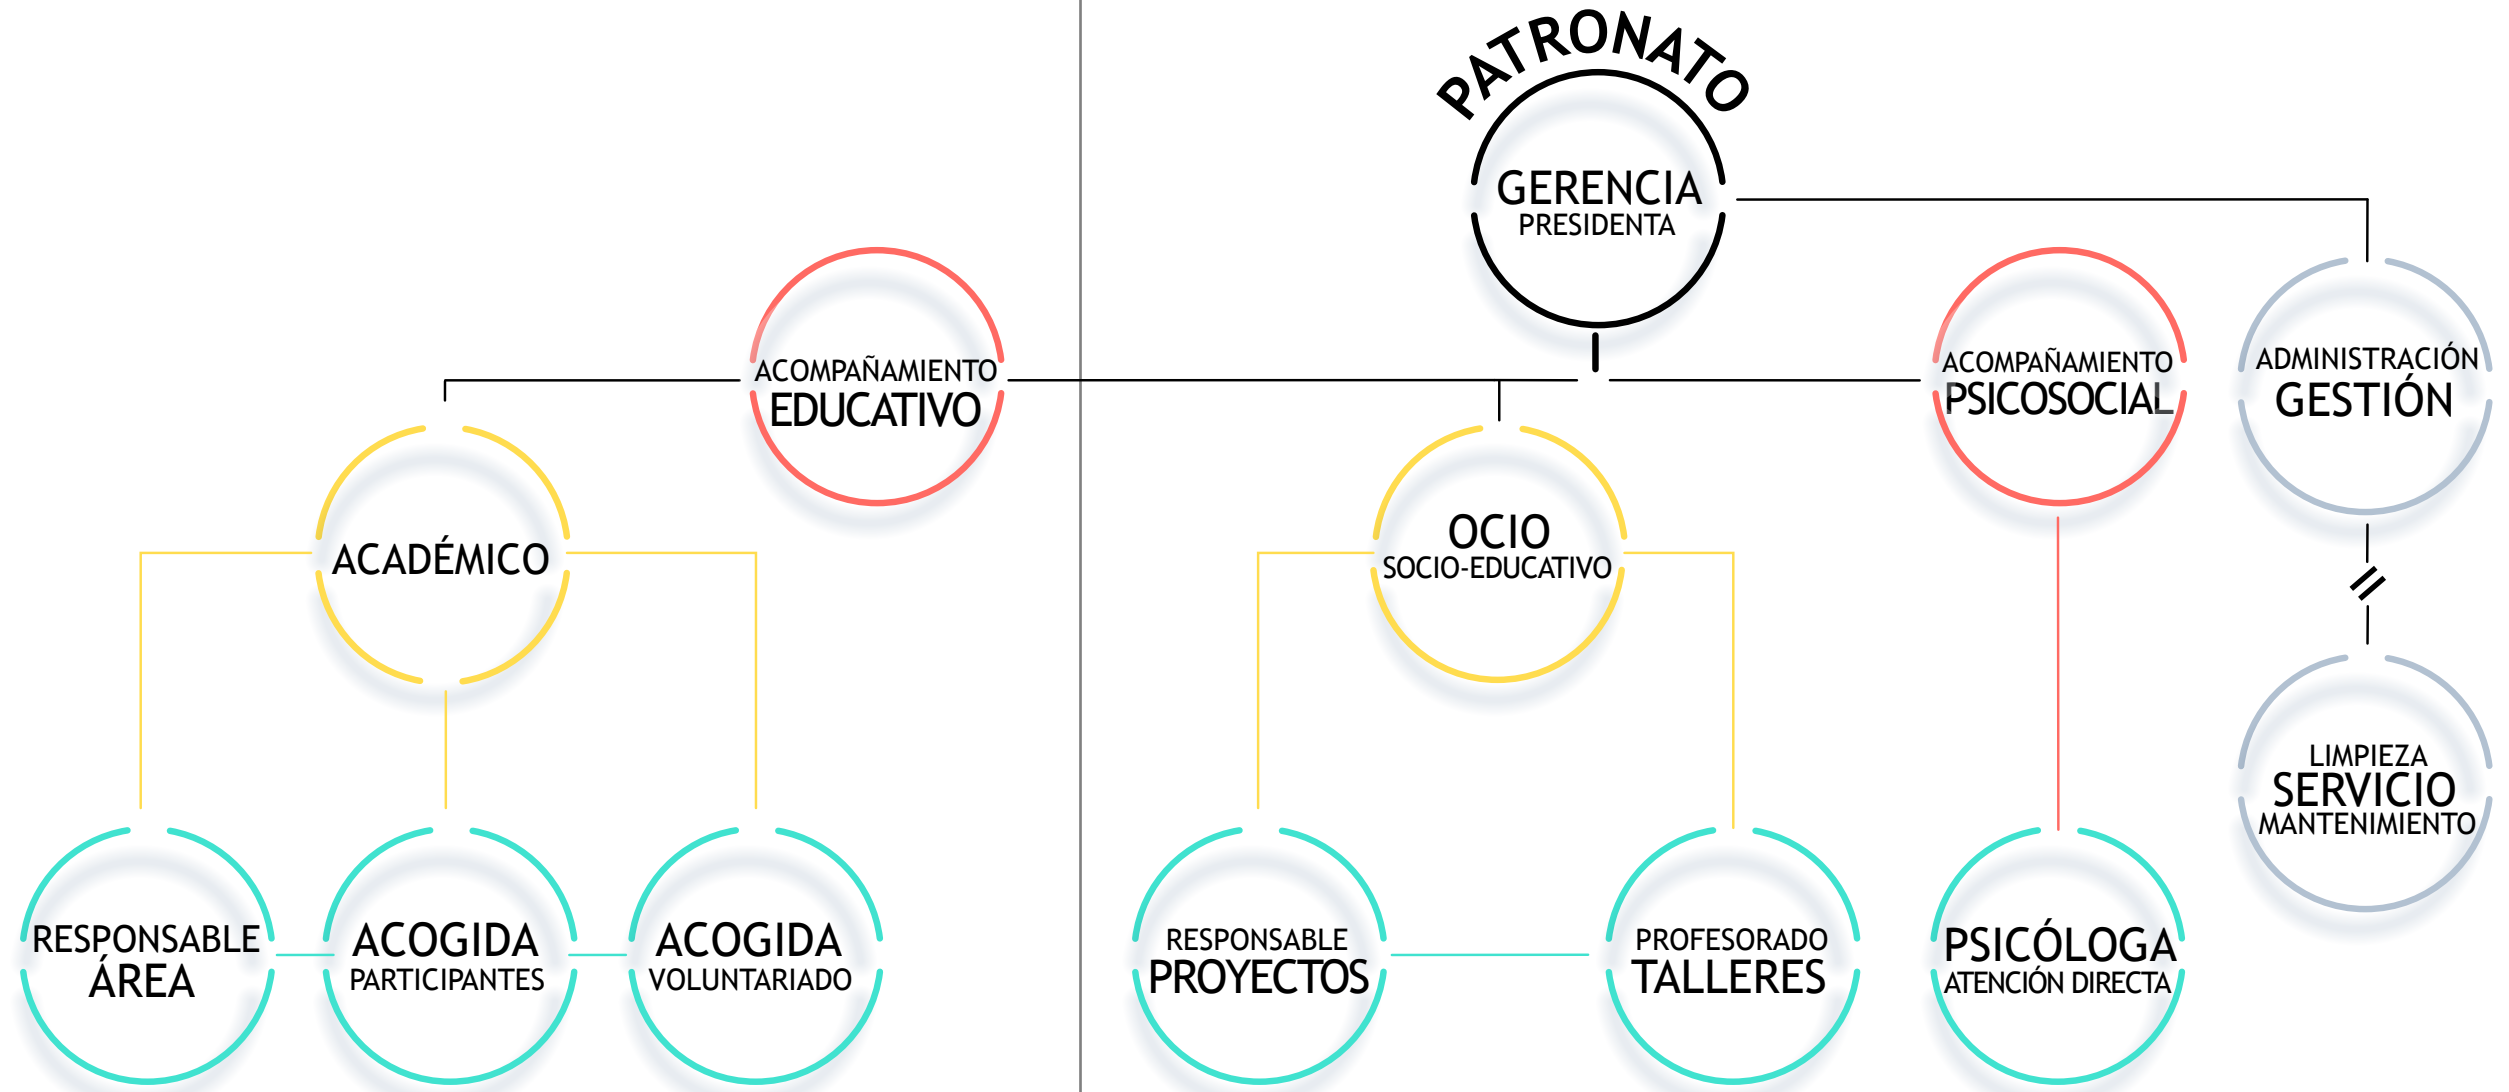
PATRONATO

GERENCIA
PRESIDENTA

ACOMPAÑAMIENTO
EDUCATIVO

ACOMPAÑAMIENTO
PSICOSOCIAL

ADMINISTRACIÓN
GESTIÓN

ACADÉMICO

OCIO
SOCIO-EDUCATIVO

LIMPIEZA
SERVICIO
MANTENIMIENTO

RESPONSABLE
ÁREA

ACOGIDA
PARTICIPANTES

ACOGIDA
VOLUNTARIADO

RESPONSABLE
PROYECTOS

PROFESORADO
TALLERES

PSICÓLOGA
ATENCIÓN DIRECTA